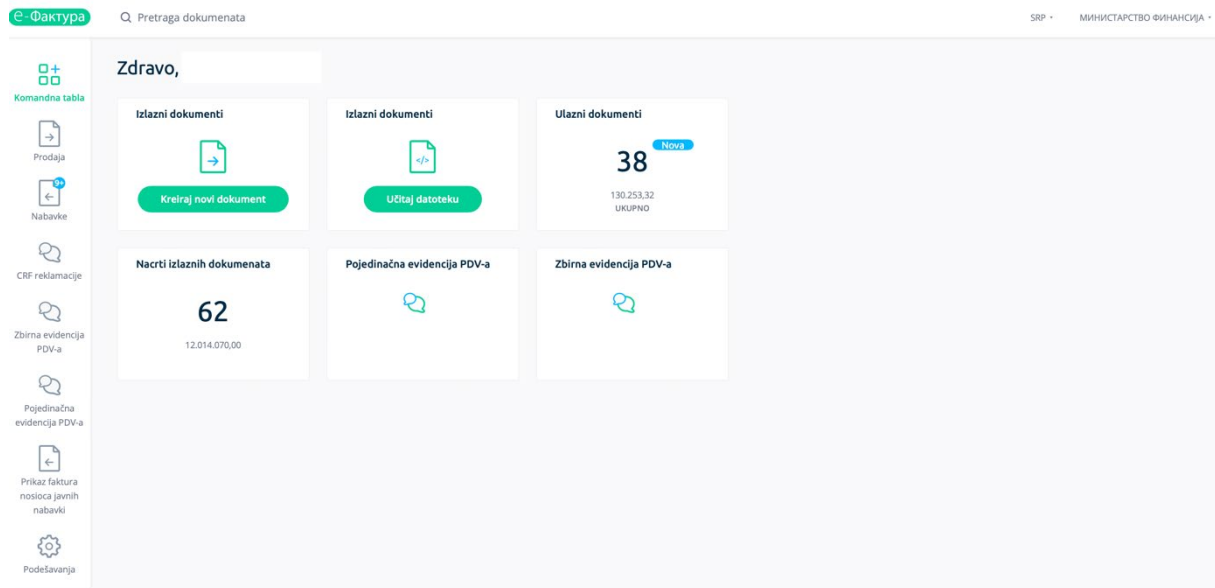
е-Фактура

Pretraga dokumenata

SRP

МИНИСТАРСТВО ФИНАНСИЈА

Komandna tabla

Prodaja

9+

Nabavke

CRF reklamacije

Zbirna evidencija PDV-a

Pojedinačna evidencija PDV-a

Prikaz faktura nosioca javnih nabavki

Podešavanja

Zdravo,

Izlazni dokumenti

Kreiraj novi dokument

Izlazni dokumenti

Učitaj datoteku

Ulazni dokumenti

Nova

38

130.253,32

UKUPNO

Nacrti izlaznih dokumenata

62

12.014.070,00

Pojedinačna evidencija PDV-a

Zbirna evidencija PDV-a